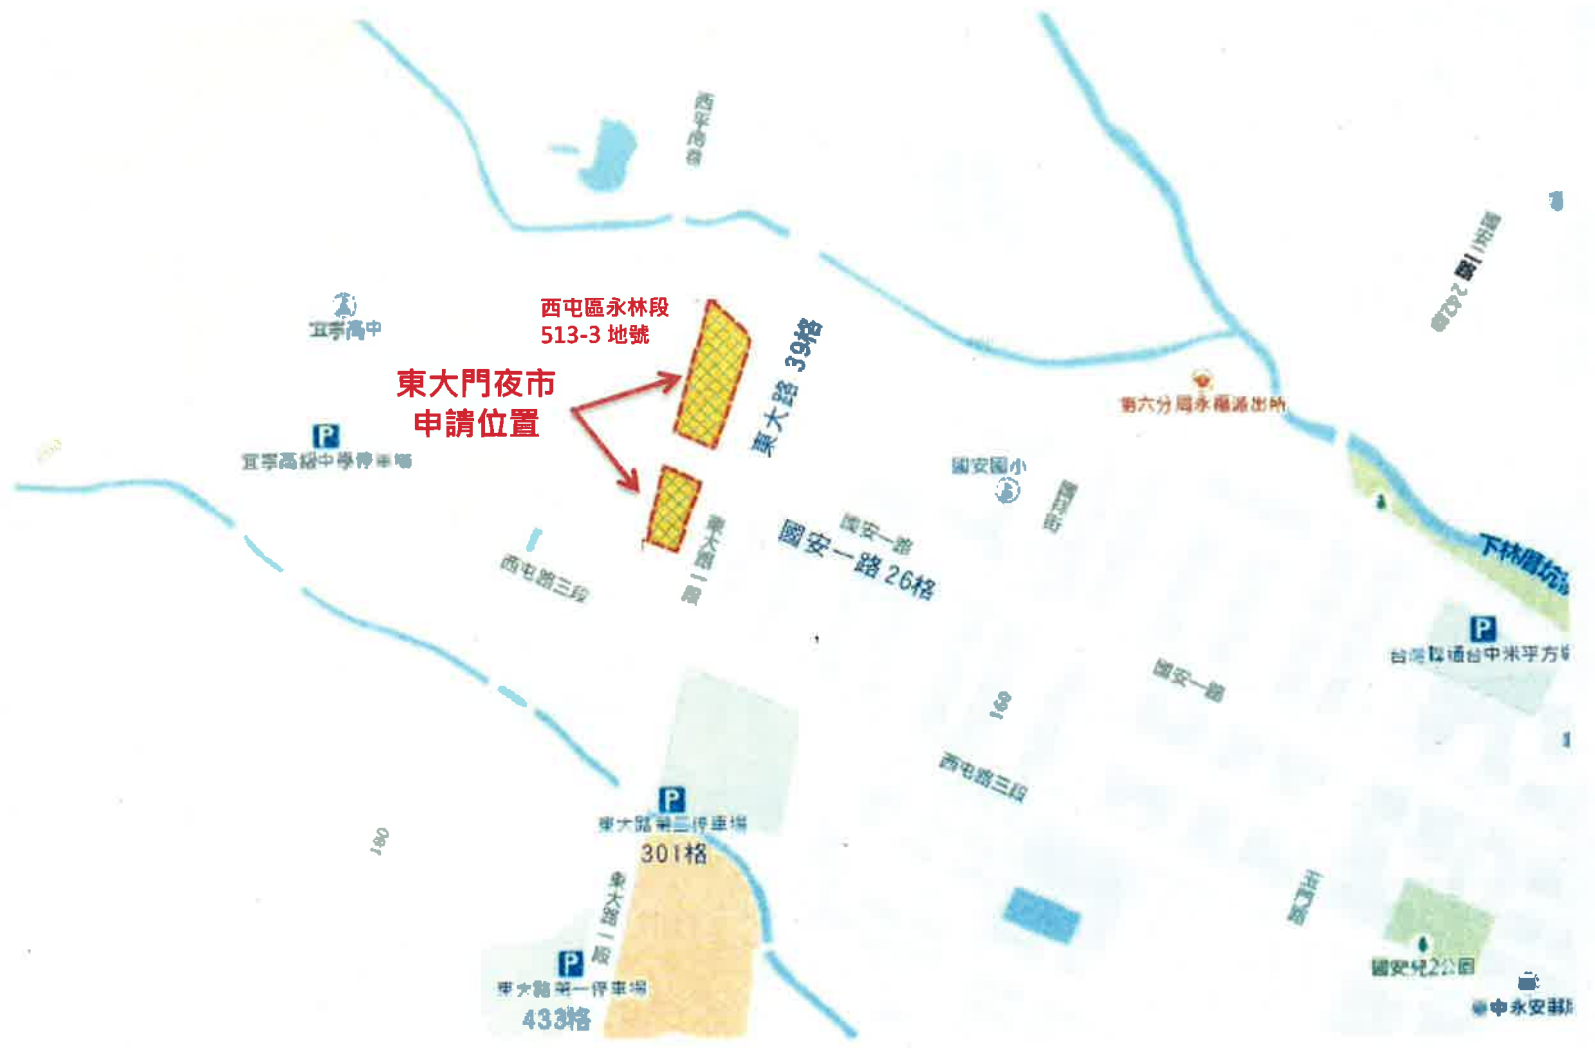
西平南巷

西屯區永林段
513-3 地號

宜寧高中

東大門夜市
申請位置

東大路 39格

P
宜寧高級中學停車場

第六分局永福派出所

福2路

國安國小

國安一路

國安一路 26格

國興街

東大路一段

西屯路三段

下林厝坑溝

P
台灣聯通台中米平方

國安一路

160

西屯路三段

P
東大路第二停車場
301格

180

東大路一段

P
東大路第一停車場
433格

五權路

國安兒2公園

中永安郵局